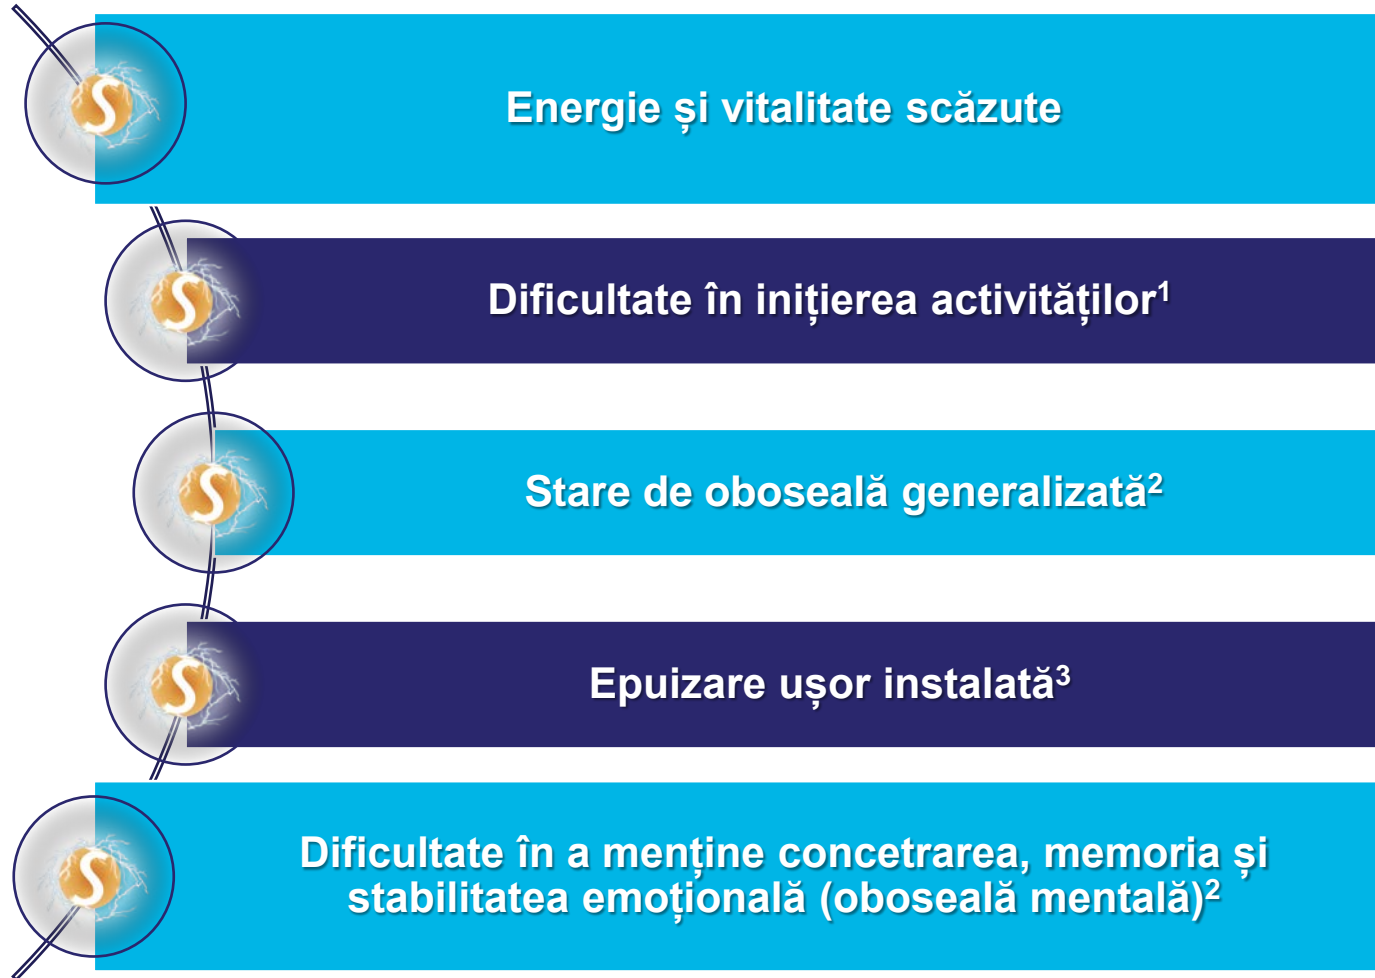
Energie și vitalitate scăzute

Dificultate în inițierea activităților$^1$

Stare de oboseală generalizată$^2$

Epuizare ușor instalată$^3$

Dificultate în a menține concetrarea, memoria și stabilitatea emoțională (oboseală mentală)$^2$